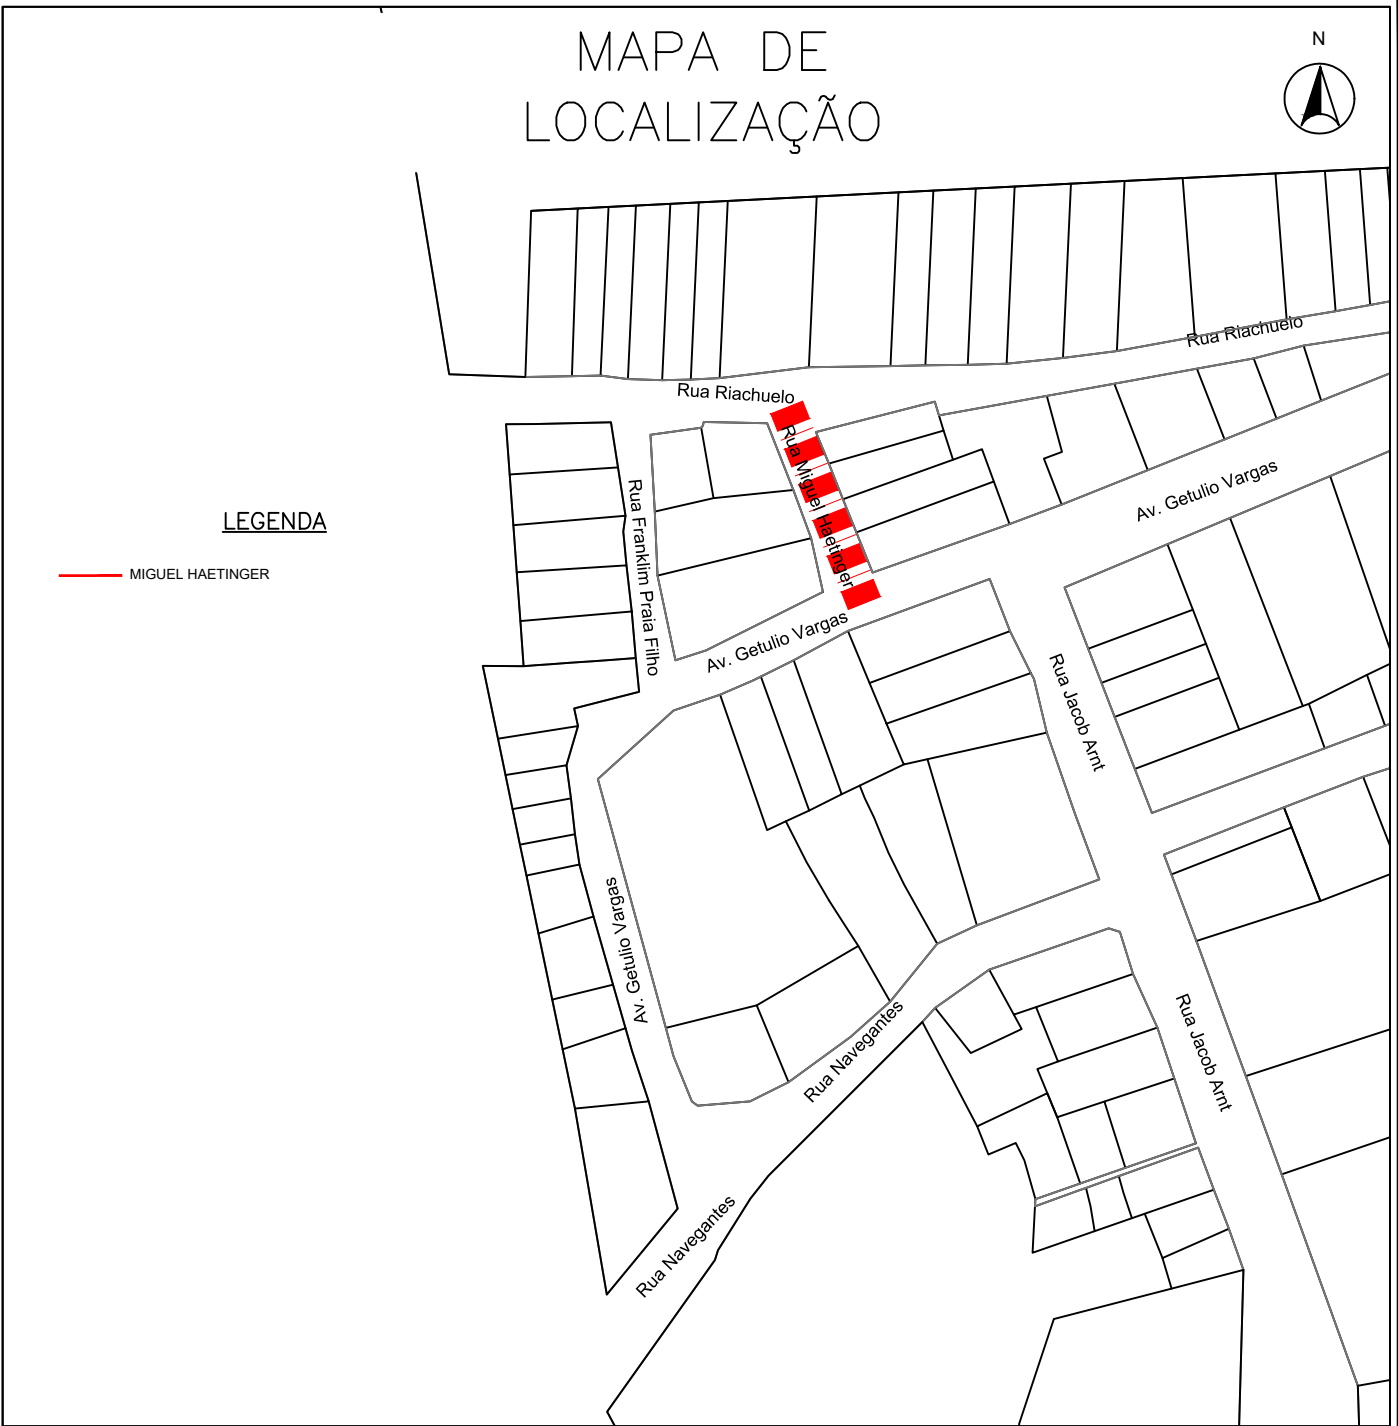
MAPA DE LOCALIZAÇÃO

N

LEGENDA

MIGUEL HAETINGER

Rua Riachuelo

Rua Riachuelo

Rua Miguel Haetinger

Rua Franklim Praia Filho

Av. Getulio Vargas

Av. Getulio Vargas

Av. Getulio Vargas

Rua Jacob Arnt

Rua Jacob Arnt

Rua Navegantes

Rua Navegantes